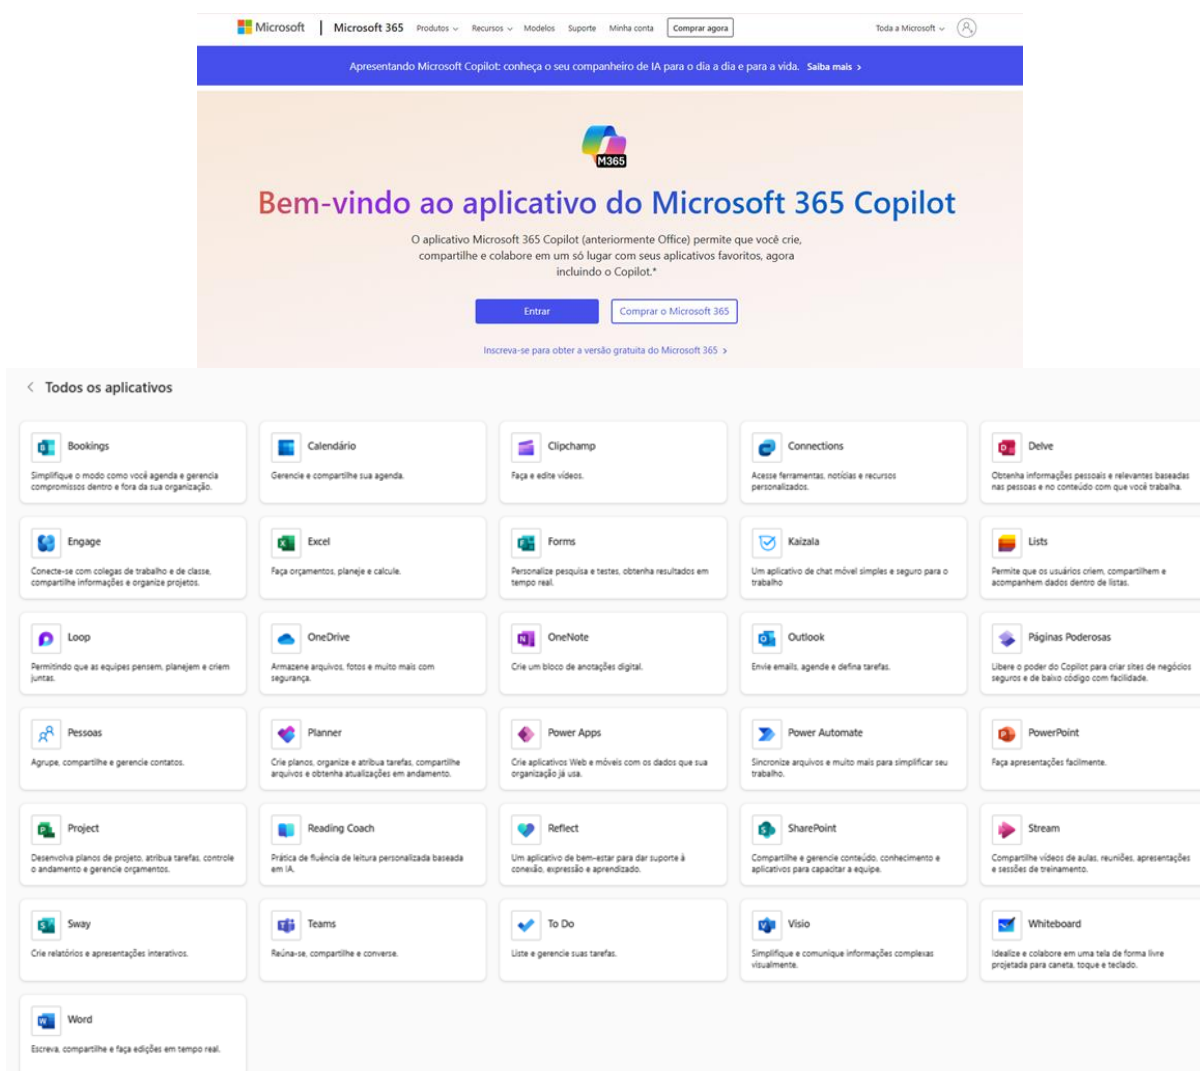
Microsoft | Microsoft 365 Produtos Recursos Modelos Suporte Minha conta Comprar agora Toda a Microsoft

Apresentando Microsoft Copilot: conheça o seu companheiro de IA para o dia a dia e para a vida. Saiba mais >

M365

Bem-vindo ao aplicativo do Microsoft 365 Copilot

O aplicativo Microsoft 365 Copilot (anteriormente Office) permite que você crie, compartilhe e colabore em um só lugar com seus aplicativos favoritos, agora incluindo o Copilot.*

Entrar Comprar o Microsoft 365

Inscreva-se para obter a versão gratuita do Microsoft 365 >

< Todos os aplicativos

Bookings
Simplifique o modo como você agenda e gerencia compromissos dentro e fora da sua organização.

Calendário
Gerencie e compartilhe sua agenda.

Clipchamp
Faça e edite vídeos.

Connections
Acesse ferramentas, notícias e recursos personalizados.

Delve
Obtenha informações pessoais e relevantes baseadas nas pessoas e no conteúdo com que você trabalha.

Engage
Conecte-se com colegas de trabalho e de classe, compartilhe informações e organize projetos.

Excel
Faça orçamentos, planeje e calcule.

Forms
Personalize pesquisa e testes, obtenha resultados em tempo real.

Kaizala
Um aplicativo de chat móvel simples e seguro para o trabalho

Lists
Permite que os usuários criem, compartilhem e acompanhem dados dentro de listas.

Loop
Permitindo que as equipes pensem, planejem e criem juntas.

OneDrive
Armazene arquivos, fotos e muito mais com segurança.

OneNote
Crie um bloco de anotações digital.

Outlook
Envie emails, agende e defina tarefas.

Páginas Poderosas
Libere o poder do Copilot para criar sites de negócios seguros e de baixo código com facilidade.

Pessoas
Agrupe, compartilhe e gerencie contatos.

Planner
Crie planos, organize e atribua tarefas, compartilhe arquivos e obtenha atualizações em andamento.

Power Apps
Crie aplicativos Web e móveis com os dados que sua organização já usa.

Power Automate
Sincronize arquivos e muito mais para simplificar seu trabalho.

PowerPoint
Faça apresentações facilmente.

Project
Desenvolva planos de projeto, atribua tarefas, controle o andamento e gerencie orçamentos.

Reading Coach
Prática de fluência de leitura personalizada baseada em IA.

Reflect
Um aplicativo de bem-estar para dar suporte à conexão, expressão e aprendizado.

SharePoint
Compartilhe e gerencie conteúdo, conhecimento e aplicativos para capacitar a equipe.

Stream
Compartilhe vídeos de aulas, reuniões, apresentações e sessões de treinamento.

Sway
Crie relatórios e apresentações interativos.

Teams
Reúna-se, compartilhe e converse.

To Do
Liste e gerencie suas tarefas.

Visio
Simplifique e comunique informações complexas visualmente.

Whiteboard
Idealize e colabore em uma tela de forma livre projetada para caneta, toque e teclado.

Word
Escreva, compartilhe e faça edições em tempo real.